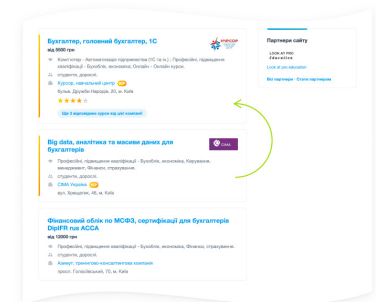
Бухгалтер, головний бухгалтер, 1С
від 5500 грн

Комп'ютер - Автоматизація підприємства (1С та ін.) ; Професійне, підвищення кваліфікації - Бухоблік, економіка; Онлайн - Онлайн курси.

студенти, дорослі.

Курсор, навчальний центр

бульв. Дружби Народів, 20, м. Київ

Ще 3 відповідних курси від цієї компанії

Big data, аналітика та масиви даних для бухгалтерів

Професійне, підвищення кваліфікації - Бухоблік, економіка, Керування, менеджмент, Фінанси, страхування.

студенти, дорослі.

CIMA Україна

вул. Хрещатик, 46, м. Київ

Фінансовий облік по МСФЗ, сертифікації для бухгалтерів DipIFR rus ACCA
від 12000 грн

Професійне, підвищення кваліфікації - Бухоблік, економіка; Фінанси, страхування.

студенти, дорослі.

Акмеут, тренінгово-консалтингова компанія

просп. Голосіївський, 70, м. Київ

Партнери сайту

LOOK AT PRO Education

Look at pro education

Всі партнери · Стати партнером